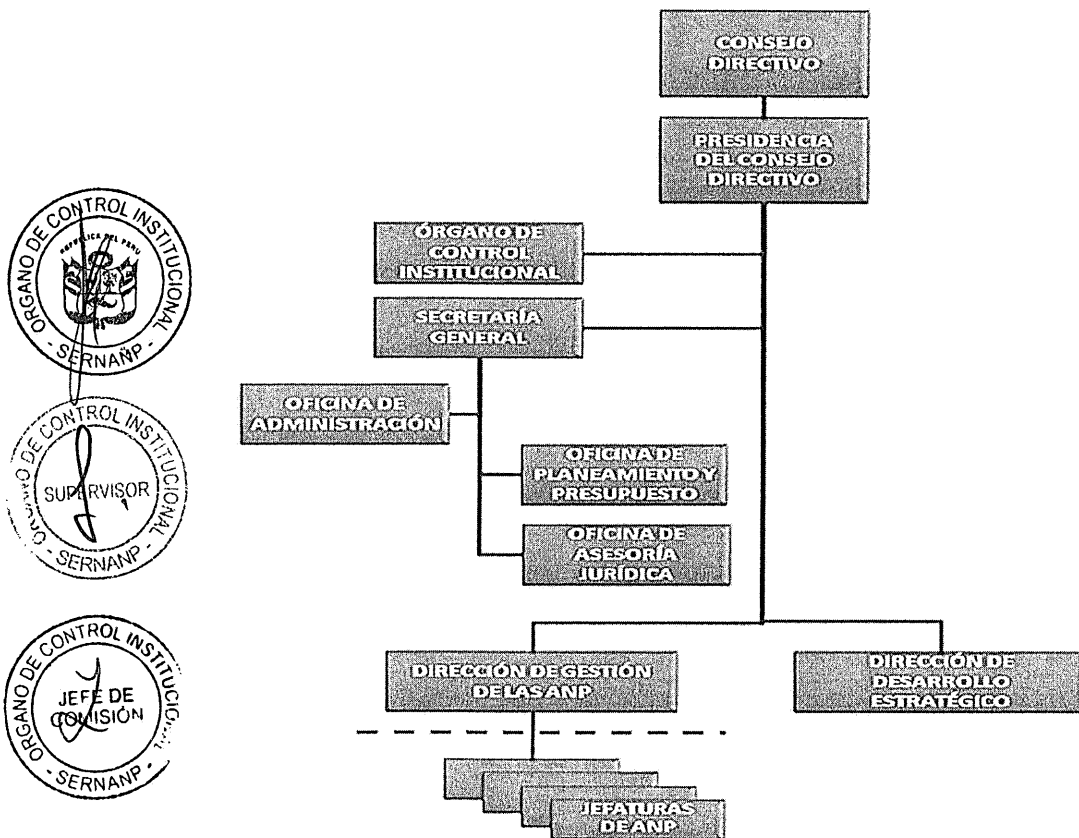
ORGANO DE CONTROL INSTITUCIONAL
REPUBLICA DEL PERU
SERNANP

ORGANO DE CONTROL INSTITUCIONAL
SUPERVISOR
SERNANP

ORGANO DE CONTROL INSTITUCIONAL
JEFE DE COMISIÓN
SERNANP

CONSEJO DIRECTIVO

PRESIDENCIA DEL CONSEJO DIRECTIVO

ÓRGANO DE CONTROL INSTITUCIONAL

SECRETARÍA GENERAL

OFICINA DE ADMINISTRACIÓN

OFICINA DE PLANEAMIENTO Y PRESUPUESTO

OFICINA DE ASESORÍA JURÍDICA

DIRECCIÓN DE GESTIÓN DE LAS ANP

DIRECCIÓN DE DESARROLLO ESTRATÉGICO

JEFATURAS DE ANP